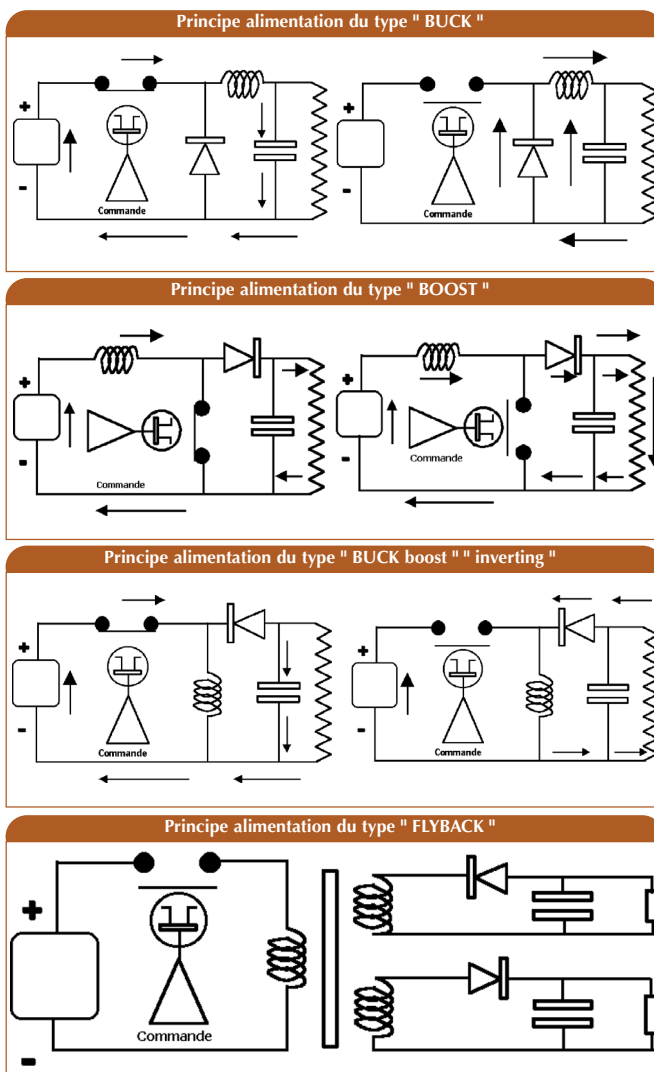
Principe alimentation du type " BUCK "

+
-
Commande

+
-
Commande

Principe alimentation du type " BOOST "

+
-
Commande

+
-
Commande

Principe alimentation du type " BUCK boost " " inverting "

+
-
Commande

+
-
Commande

Principe alimentation du type " FLYBACK "

+
-
Commande